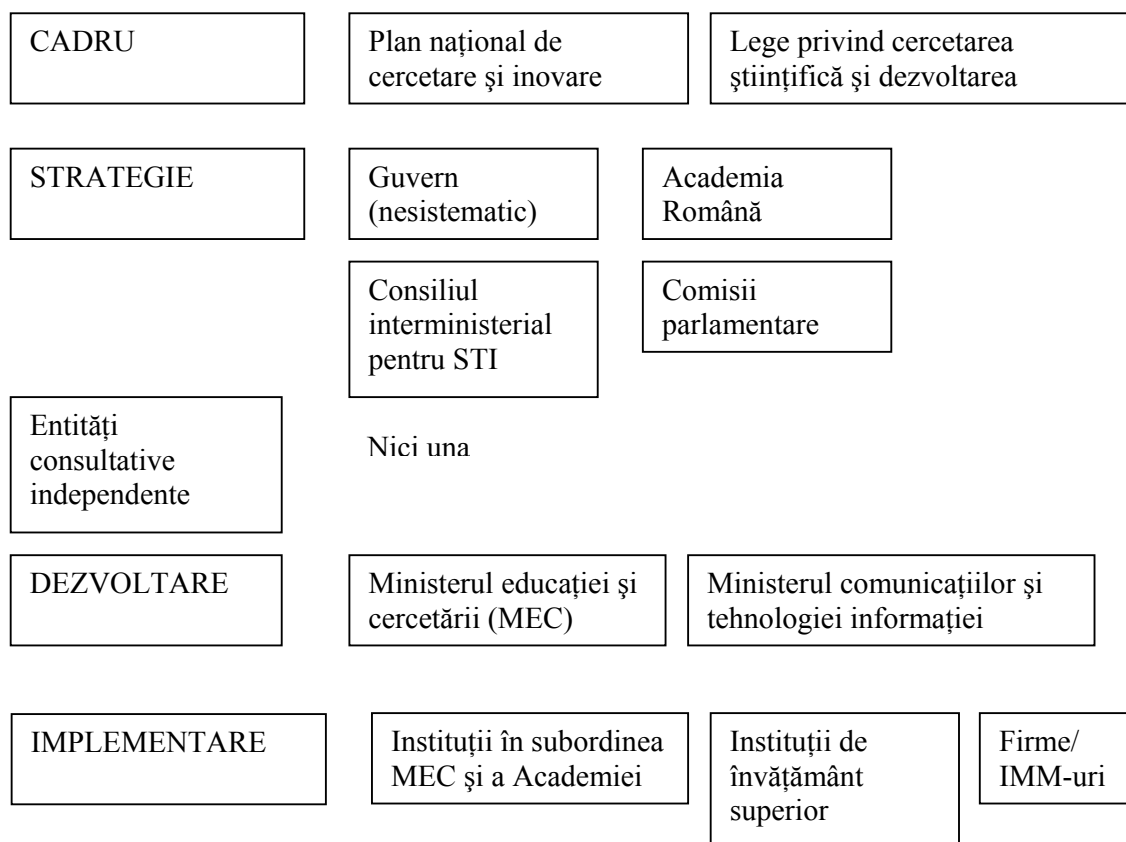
CADRU

Plan național de cercetare şi inovare

Lege privind cercetarea ştiințifică şi dezvoltarea

STRATEGIE

Guvern (nesistematic)

Academia Română

Consiliul interministerial pentru STI

Comisii parlamentare

Entități consultative independente

Nici una

DEZVOLTARE

Ministerul educației şi cercetării (MEC)

Ministerul comunicațiilor şi tehnologiei informației

IMPLEMENTARE

Instituții în subordinea MEC şi a Academiei

Instituții de învățământ superior

Firme/ IMM-uri